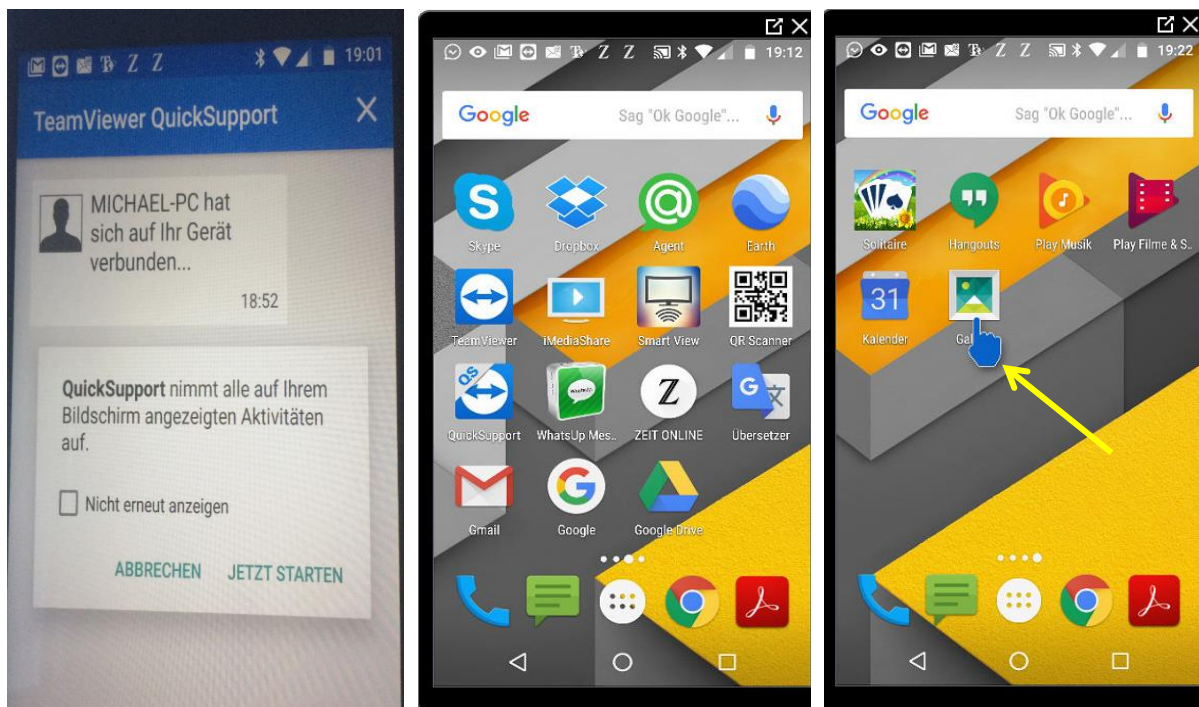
19:01

TeamViewer QuickSupport

MICHAEL-PC hat sich auf Ihr Gerät verbunden...

18:52

QuickSupport nimmt alle auf Ihrem Bildschirm angezeigten Aktivitäten auf.

Nicht erneut anzeigen

ABBRECHEN JETZT STARTEN

19:12

Google Sag "Ok Google"...

Skype Dropbox Agent Earth

TeamViewer iMediaShare Smart View QR Scanner

QuickSupport WhatsUp Mes... ZEIT ONLINE Übersetzer

Gmail Google Google Drive

19:22

Google Sag "Ok Google"...

Solitaire Hangouts Play Musik Play Filme & S...

Kalender Gal